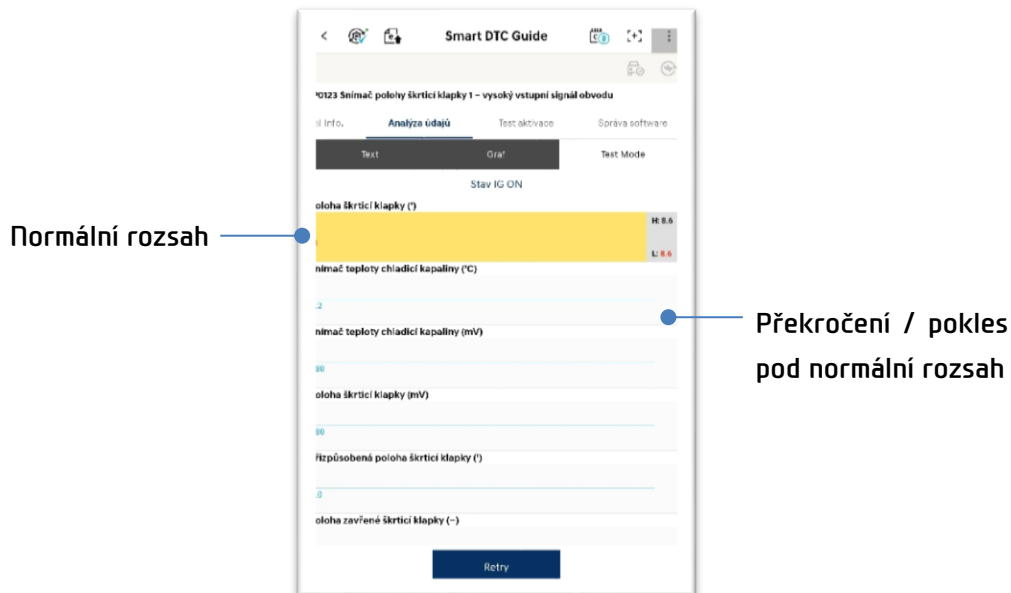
Smart DTC Guide

P0123 Snímač polohy škrticí klapky 1 – vysoký vstupní signál obvodu

i Info. | Analýza údajů | Test aktivace | Správa software

Text | Graf | Test Mode

Stav IG ON

oloha škrticí klapky (°)

H: 8.6

L: 8.6

Normální rozsah

nímač teploty chladicí kapaliny (°C)

.2

Překročení / pokles pod normální rozsah

nímač teploty chladicí kapaliny (mV)

00

oloha škrticí klapky (mV)

00

řizpůsobená poloha škrticí klapky (°)

.0

oloha zavřené škrticí klapky (−)

Retry